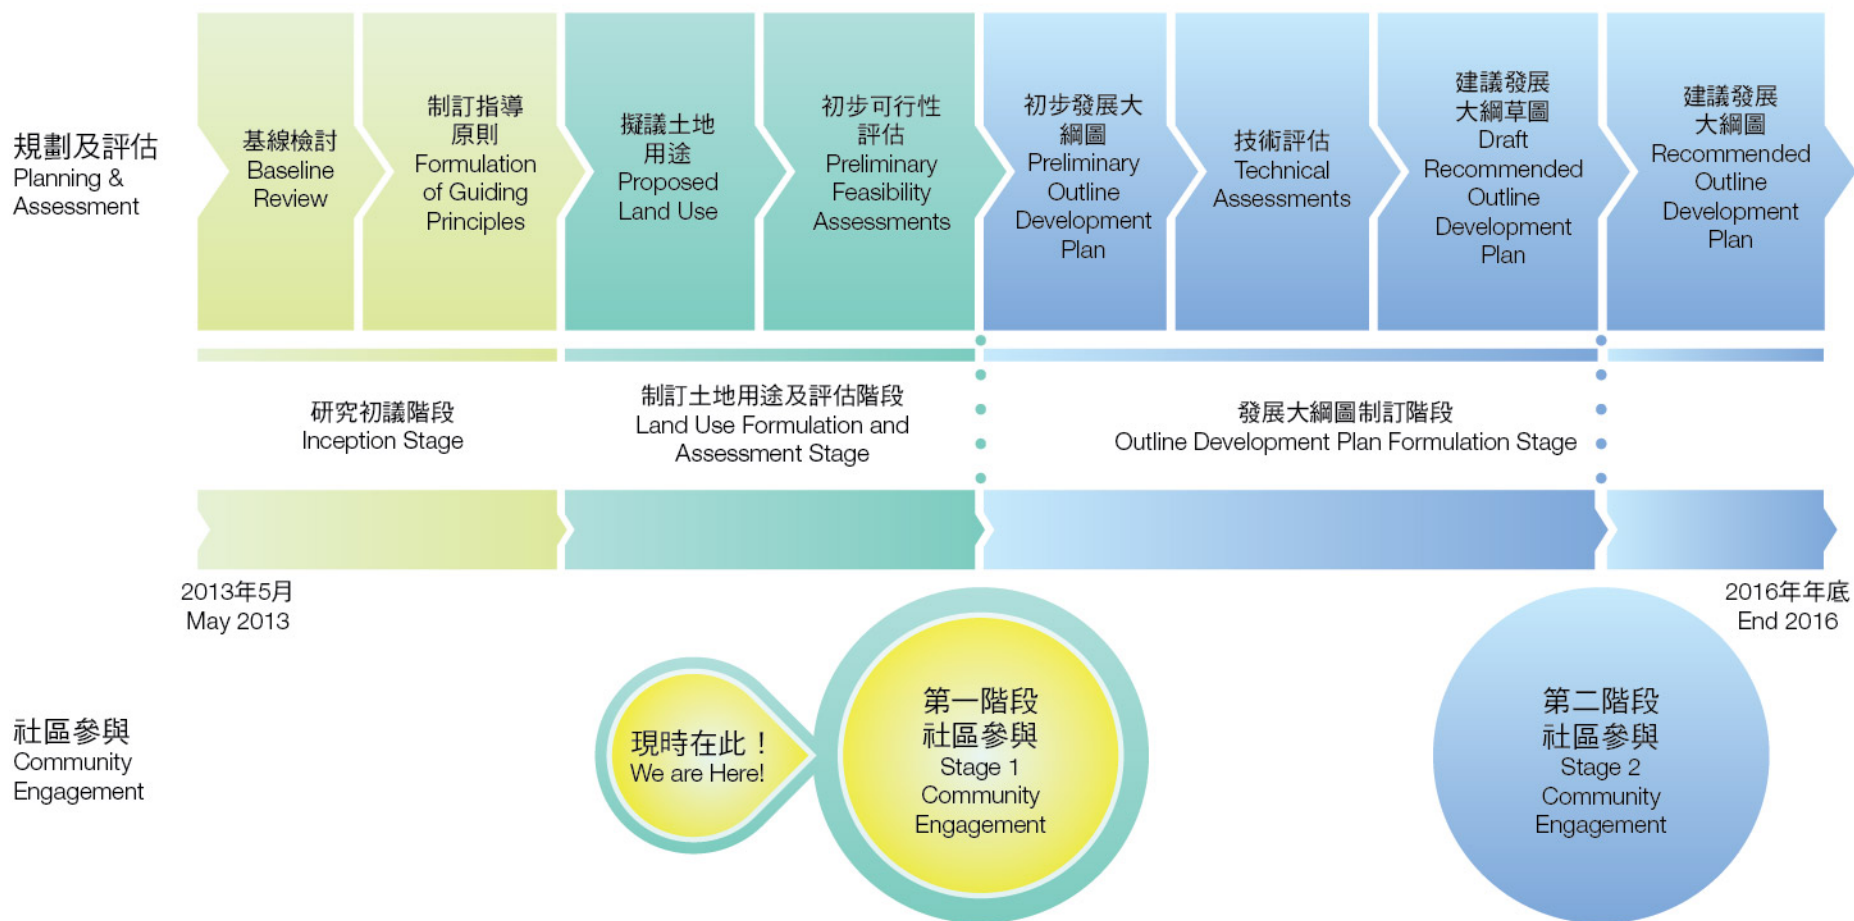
規劃及評估
Planning & Assessment

基線檢討
Baseline Review

制訂指導原則
Formulation of Guiding Principles

擬議土地用途
Proposed Land Use

初步可行性評估
Preliminary Feasibility Assessments

初步發展大綱圖
Preliminary Outline Development Plan

技術評估
Technical Assessments

建議發展大綱草圖
Draft Recommended Outline Development Plan

建議發展大綱圖
Recommended Outline Development Plan

研究初議階段
Inception Stage

制訂土地用途及評估階段
Land Use Formulation and Assessment Stage

發展大綱圖制訂階段
Outline Development Plan Formulation Stage

2013年5月
May 2013

2016年年底
End 2016

社區參與
Community Engagement

現時在此！
We are Here!

第一階段
社區參與
Stage 1
Community Engagement

第二階段
社區參與
Stage 2
Community Engagement